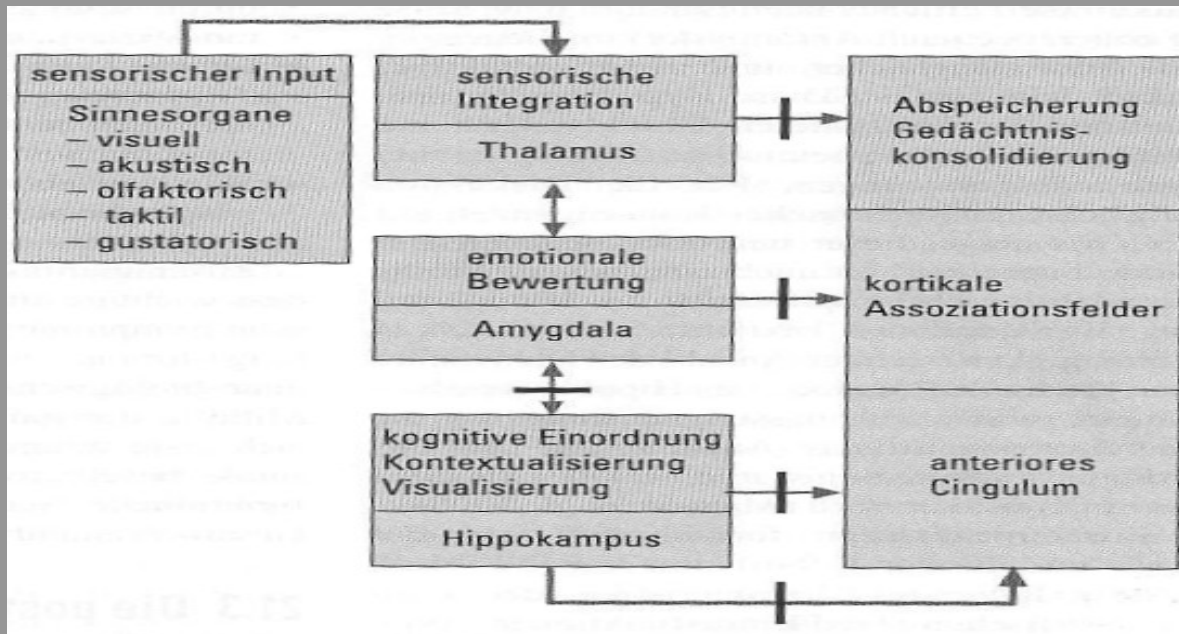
sensorischer Input

Sinnesorgane
– visuell
– akustisch
– olfaktorisch
– taktil
– gustatorisch

sensorische Integration

Thalamus

emotionale Bewertung

Amygdala

kognitive Einordnung
Kontextualisierung
Visualisierung

Hippokampus

Abspeicherung
Gedächtniskonsolidierung

kortikale Assoziationsfelder

anteriores Cingulum

21.3 Die pos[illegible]